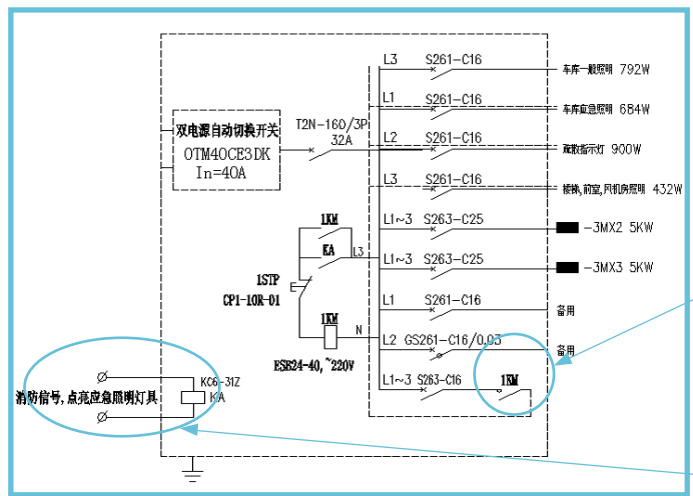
双电源自动切换开关
OTM40CE3DK
In=40A

T2N-160/3P
32A

L3 S261-C16 车库一般照明 792W
L1 S261-C16 车库应急照明 684W
L2 S261-C16 疏散指示灯 900W
L3 S261-C16 楼梯,前室,风机房照明 432W
L1~3 S263-C25 -3MX2 5KW
L1~3 S263-C25 -3MX3 5KW
L1 S261-C16 备用
L2 GS261-C16/0.03 备用
L1~3 S263-C16 1KM

1KM
KA
L3
1STP
CP1-10R-01
E
1KM
N
ES624-40, ~220V

KC6-31Z
KA
消防信号,点亮应急照明灯具